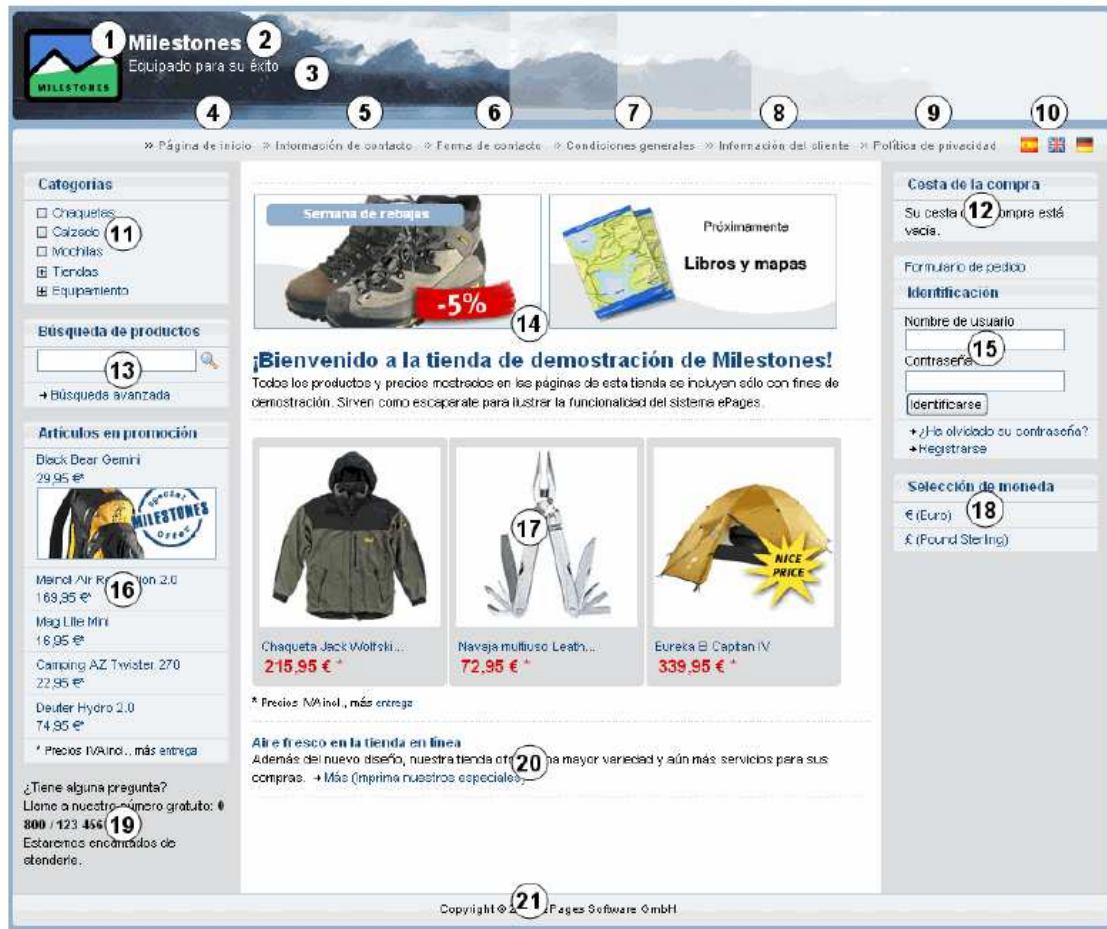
MILESTONES

1 Milestones 2
Equipado para su éxito 3

4 5 6 7 8 9 10

» Página de inicio » Información de contacto » Forma de contacto » Condiciones generales » Información del cliente » Política de privacidad

Categorías
☐ Chaquetas
☐ Calzado 11
☐ Mochilas
⊞ Tiendas
⊞ Equipamiento

Búsqueda de productos
13
→ Búsqueda avanzada

Artículos en promoción
Black Bear Gemini
29,95 €*
SPECIAL MILESTONES OFFER

Merrel Air R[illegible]on 2.0 16
169,95 €*
Mag Lite Mini
16,95 €*
Camping AZ Twister 270
22,95 €*
Deuter Hydro 2.0
74,95 €*
* Precios IVA incl., más entrega

¿Tiene alguna pregunta?
Llame a nuestro número gratuito: 0 800 / 123 456 19
Estaremos encantados de atenderle.

Semana de rebajas
-5%
Próximamente
Libros y mapas
14

¡Bienvenido a la tienda de demostración de Milestones!
Todos los productos y precios mostrados en las páginas de esta tienda se incluyen sólo con fines de demostración. Sirven como escaparate para ilustrar la funcionalidad del sistema ePages.

17
NICE PRICE
Chaqueta Jack Wolfski...
215,95 € *
Navaja multiuso Leath...
72,95 € *
Eureka El Capitan IV
339,95 € *

* Precios IVA incl., más entrega

Aire fresco en la tienda en línea
Además del nuevo diseño, nuestra tienda ofr20na mayor variedad y aún más servicios para sus compras. → Más (imprima nuestros especiales)

Cesta de la compra
Su cesta d12ompra está vacía.

Formulario de pedido
Identificación
Nombre de usuario
Contraseña 15
Identificarse
→ ¿Ha olvidado su contraseña?
→ Registrarse

Selección de moneda
€ (Euro) 18
£ (Pound Sterling)

Copyright © 2 21 Pages Software GmbH